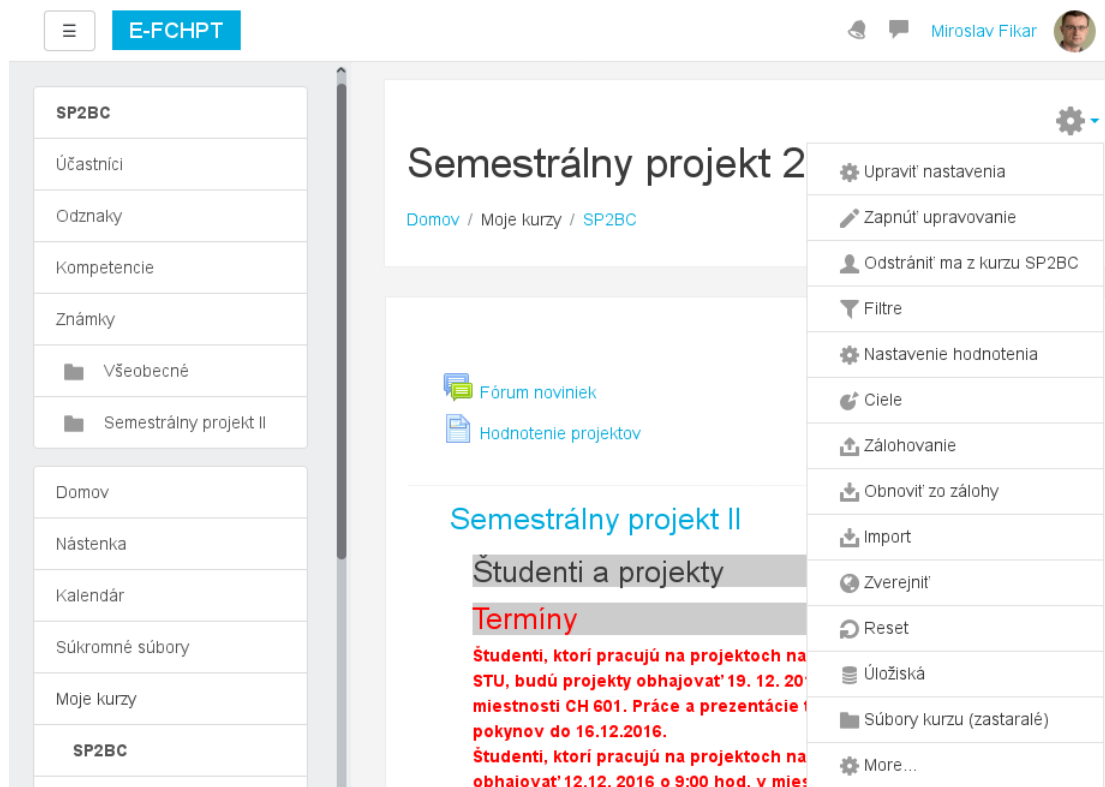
☰ E-FCHPT

Miroslav Fikar

SP2BC
Účastníci
Odznaky
Kompetencie
Známky
Všeobecné
Semestrálny projekt II

Domov
Nástenka
Kalendár
Súkromné súbory
Moje kurzy
SP2BC

Semestrálny projekt 2

Domov / Moje kurzy / SP2BC

Fórum noviniek
Hodnotenie projektov

Semestrálny projekt II

Študenti a projekty

Termíny

Študenti, ktorí pracujú na projektoch na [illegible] STU, budú projekty obhajovať 19. 12. 20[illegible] miestnosti CH 601. Práce a prezentácie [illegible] pokynov do 16.12.2016.
Študenti, ktorí pracujú na projektoch na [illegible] obhajovať 12.12. 2016 o 9:00 hod. v mies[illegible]

Upraviť nastavenia
Zapnúť upravovanie
Odstrániť ma z kurzu SP2BC
Filtre
Nastavenie hodnotenia
Ciele
Zálohovanie
Obnoviť zo zálohy
Import
Zverejniť
Reset
Úložiská
Súbory kurzu (zastaralé)
More...